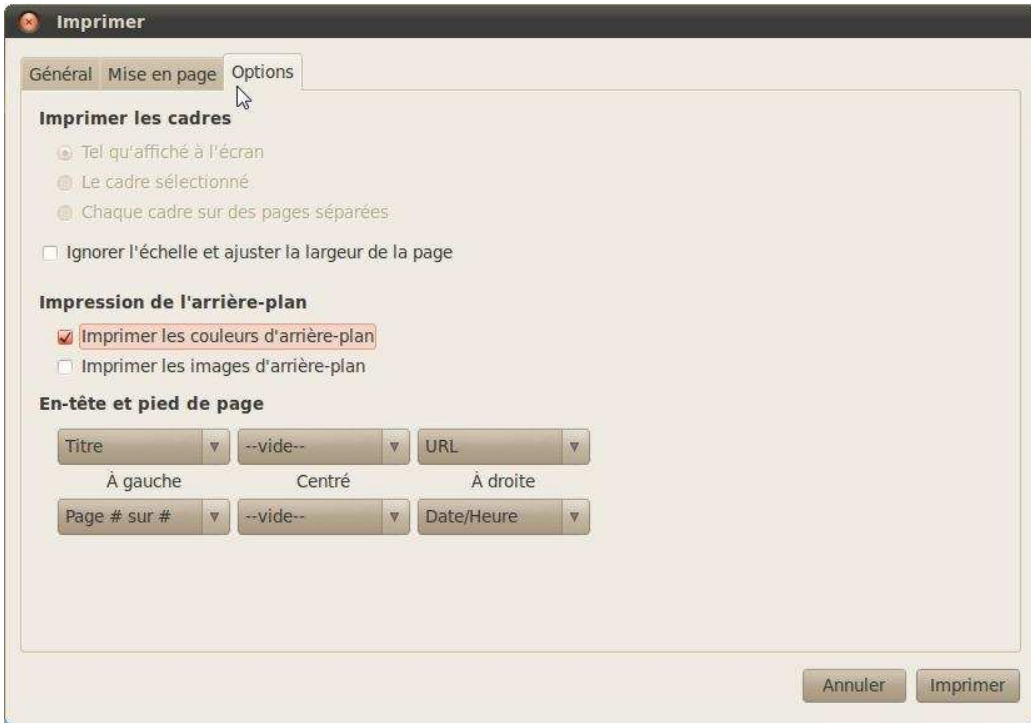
Imprimer

Général Mise en page Options

Imprimer les cadres

Tel qu'affiché à l'écran
Le cadre sélectionné
Chaque cadre sur des pages séparées

Ignorer l'échelle et ajuster la largeur de la page

Impression de l'arrière-plan

Imprimer les couleurs d'arrière-plan
Imprimer les images d'arrière-plan

En-tête et pied de page

| Titre | --vide-- | URL |
|---|---|---|
| À gauche | Centré | À droite |
| Page # sur # | --vide-- | Date/Heure |

Annuler Imprimer